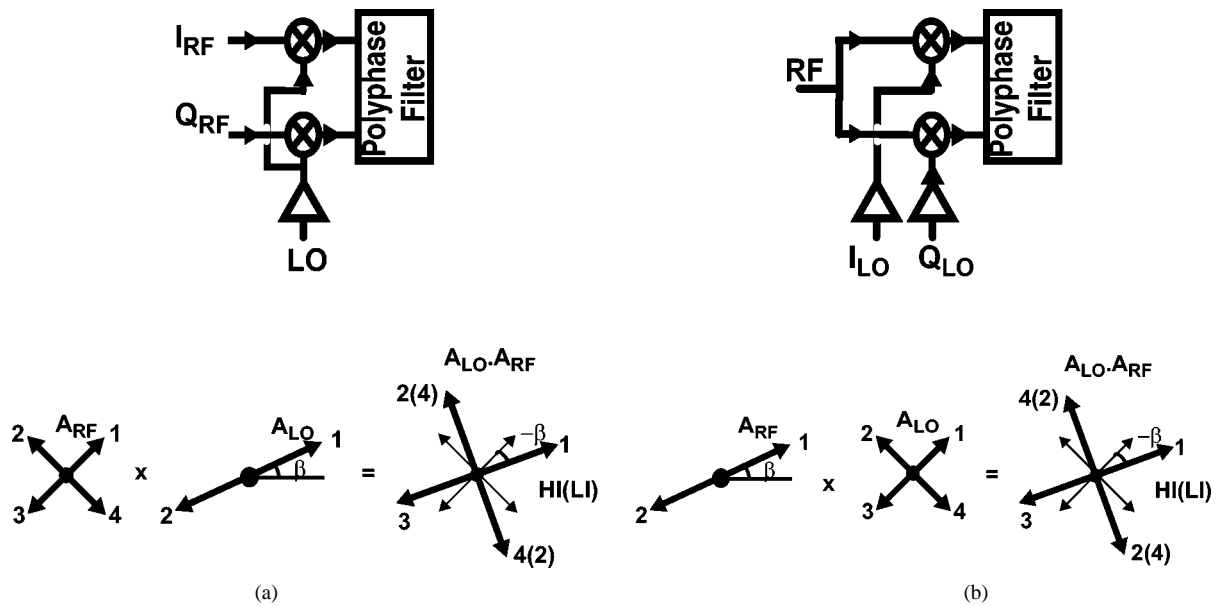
$I_{RF}$

$Q_{RF}$

Polyphase Filter

LO

RF

Polyphase Filter

$I_{LO}$ $Q_{LO}$

2 $A_{RF}$ 1

3 4

x

$A_{LO}$ 1

β

2

=

$A_{LO}.A_{RF}$

2(4)

−β

1

HI(LI)

3

4(2)

$A_{RF}$ 1

β

2

x

2 $A_{LO}$ 1

3 4

=

$A_{LO}.A_{RF}$

4(2)

−β

1

HI(LI)

3

2(4)

(a)

(b)